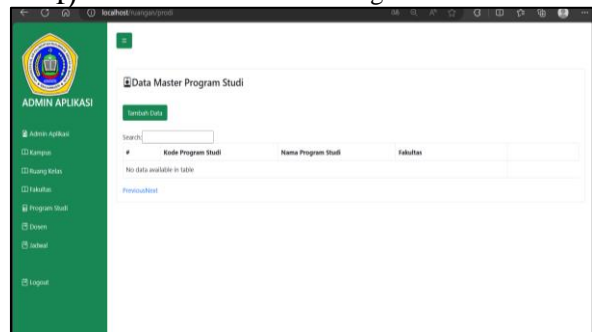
localhost/ruangan/prodi

ADMIN APLIKASI

Admin Aplikasi
Kampus
Ruang Kelas
Fakultas
Program Studi
Dosen
Jadwal
Logout

≡

Data Master Program Studi

Tambah Data

Search:

| # | Kode Program Studi | Nama Program Studi | Fakultas | |
|---|---|---|---|---|
| No data available in table | | | | |

PreviousNext